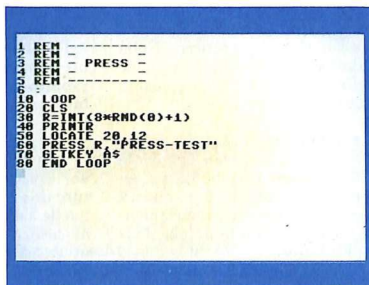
1 REM ---------
2 REM -         -
3 REM -  PRESS  -
4 REM -         -
5 REM ---------
6 :
10 LOOP
20 CLS
30 R=INT(8*RND(0)+1)
40 PRINTR
50 LOCATE 20,12
60 PRESS R,"PRESS-TEST"
70 GETKEY A$
80 END LOOP